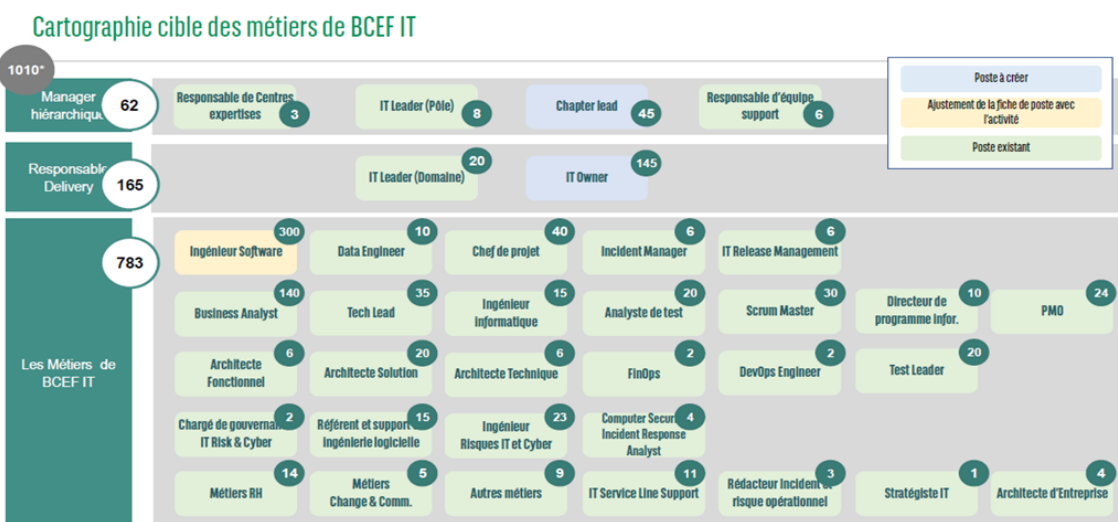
Cartographie cible des métiers de BCEF IT

1010*

Manager hiérarchique 62

Responsable de Centres expertises 3
IT Leader (Pôle) 8
Chapter lead 45
Responsable d'équipe support 6

Poste à créer
Ajustement de la fiche de poste avec l'activité
Poste existant

Responsable Delivery 165

IT Leader (Domaine) 20
IT Owner 145

Les Métiers de BCEF IT 783

Ingénieur Software 300
Data Engineer 10
Chef de projet 40
Incident Manager 6
IT Release Management 6

Business Analyst 140
Tech Lead 35
Ingénieur Informatique 15
Analyste de test 20
Scrum Master 30
Directeur de programme infor. 10
PMO 24

Architecte Fonctionnel 6
Architecte Solution 20
Architecte Technique 6
FinOps 2
DevOps Engineer 2
Test Leader 20

Chargé de gouvernan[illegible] IT Risk & Cyber 2
Référent et support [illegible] ingénierie logicielle 15
Ingénieur Risques IT et Cyber 23
Computer Secur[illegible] Incident Response Analyst 4

Métiers RH 14
Métiers Change & Comm. 5
Autres métiers 9
IT Service Line Support 11
Rédacteur incident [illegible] risque opérationnel 3
Stratégiste IT 1
Architecte d'Entreprise 4